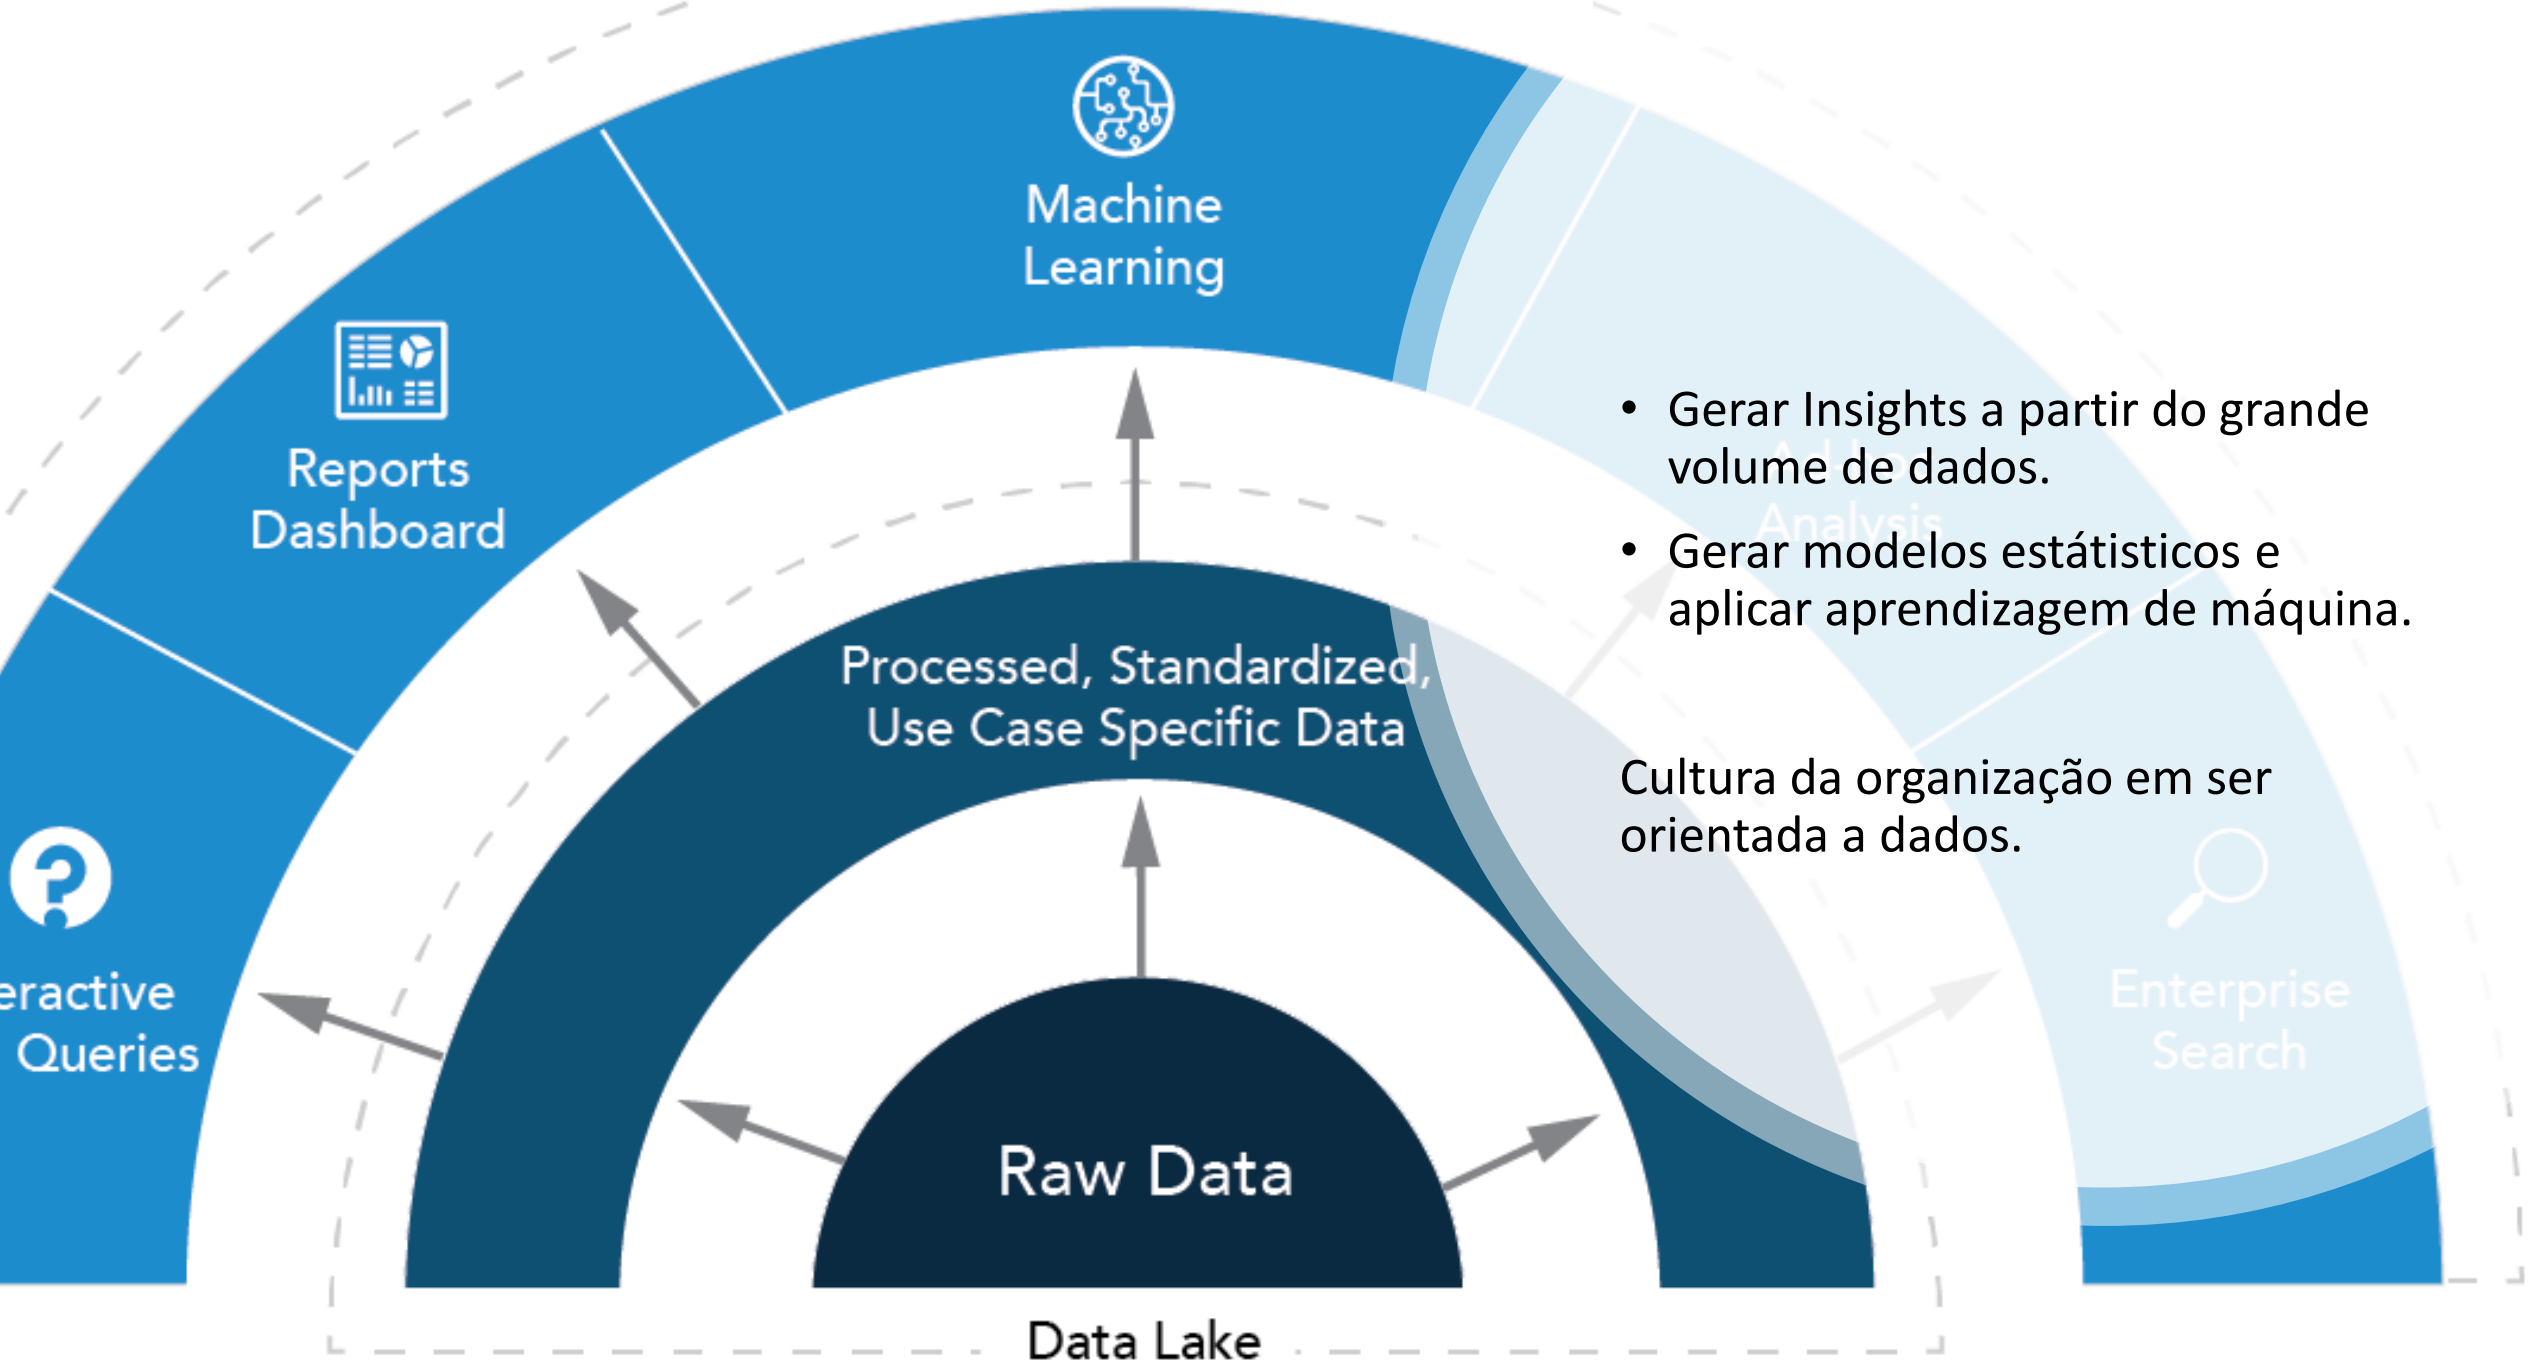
Machine Learning

Reports Dashboard

eractive Queries

Processed, Standardized, Use Case Specific Data

Raw Data

Data Lake

Analysis

Enterprise Search

• Gerar Insights a partir do grande volume de dados.

• Gerar modelos estátisticos e aplicar aprendizagem de máquina.

Cultura da organização em ser orientada a dados.